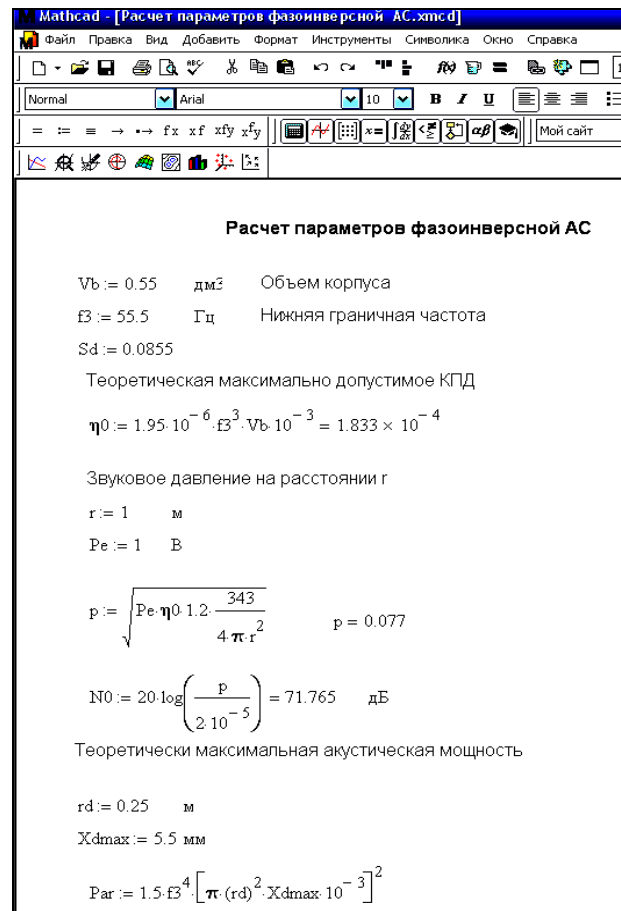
Mathcad - [Расчет параметров фазоинверсной АС.xmcd]
Файл Правка Вид Добавить Формат Инструменты Символика Окно Справка
Normal Arial 10 B I U
Мой сайт

Расчет параметров фазоинверсной АС

$Vb := 0.55$ дм3 Объем корпуса

$f3 := 55.5$ Гц Нижняя граничная частота

$Sd := 0.0855$

Теоретическая максимально допустимое КПД

$\eta0 := 1.95 \cdot 10^{-6} \cdot f3^{3} \cdot Vb \cdot 10^{-3} = 1.833 \times 10^{-4}$

Звуковое давление на расстоянии r

$r := 1$ м

$Pe := 1$ В

$p := \sqrt{Pe \cdot \eta0 \cdot 1.2 \cdot \frac{343}{4 \cdot \pi \cdot r^{2}}}$ $p = 0.077$

$N0 := 20 \cdot \log\left(\frac{p}{2 \cdot 10^{-5}}\right) = 71.765$ дБ

Теоретически максимальная акустическая мощность

$rd := 0.25$ м

$Xdmax := 5.5$ мм

$Par := 1.5 \cdot f3^{4} \cdot \left[\pi \cdot (rd)^{2} \cdot Xdmax \cdot 10^{-3}\right]^{2}$